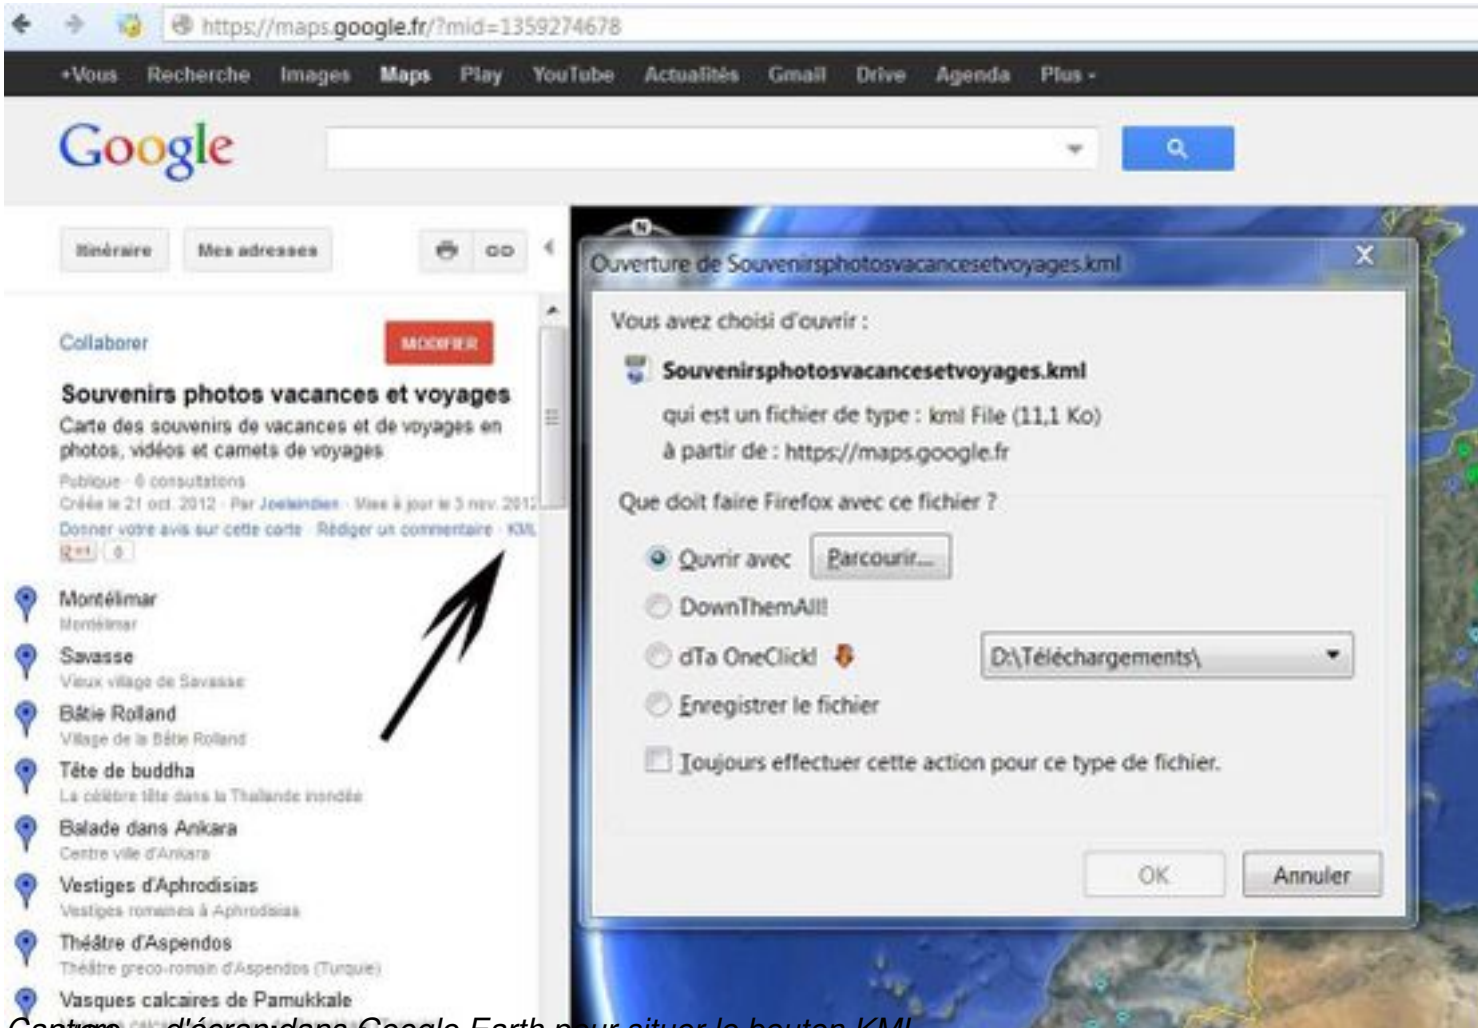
https://maps.google.fr/?mid=1359274678

+Vous Recherche Images Maps Play YouTube Actualités Gmail Drive Agenda Plus -

Google

Itinéraire Mes adresses

Collaborer MODIFIER

Souvenirs photos vacances et voyages

Carte des souvenirs de vacances et de voyages en photos, vidéos et carnets de voyages

Publique · 0 consultations
Créée le 21 oct. 2012 · Par Joelandien · Mise à jour le 3 nov. 2012
Donner votre avis sur cette carte · Rédiger un commentaire · KML
+1 0

Montélimar
Montélimar
Savasse
Vieux village de Savasse
Bâtie Rolland
Village de la Bâtie Rolland
Tête de buddha
La célèbre tête dans la Thaïlande inondée
Balade dans Ankara
Centre ville d'Ankara
Vestiges d'Aphrodisias
Vestiges romaines à Aphrodisias
Théâtre d'Aspendos
Théâtre greco-romain d'Aspendos (Turquie)
Vasques calcaires de Pamukkale

Ouverture de Souvenirsphotosvacancesetvoyages.kml

Vous avez choisi d'ouvrir :
Souvenirsphotosvacancesetvoyages.kml
qui est un fichier de type : kml File (11,1 Ko)
à partir de : https://maps.google.fr

Que doit faire Firefox avec ce fichier ?
Ouvrir avec Parcourir...
DownThemAll!
dTa OneClick! D:\Téléchargements\
Enregistrer le fichier
Toujours effectuer cette action pour ce type de fichier.

OK Annuler

Capture d'écran dans Google Earth pour situer le bouton KML